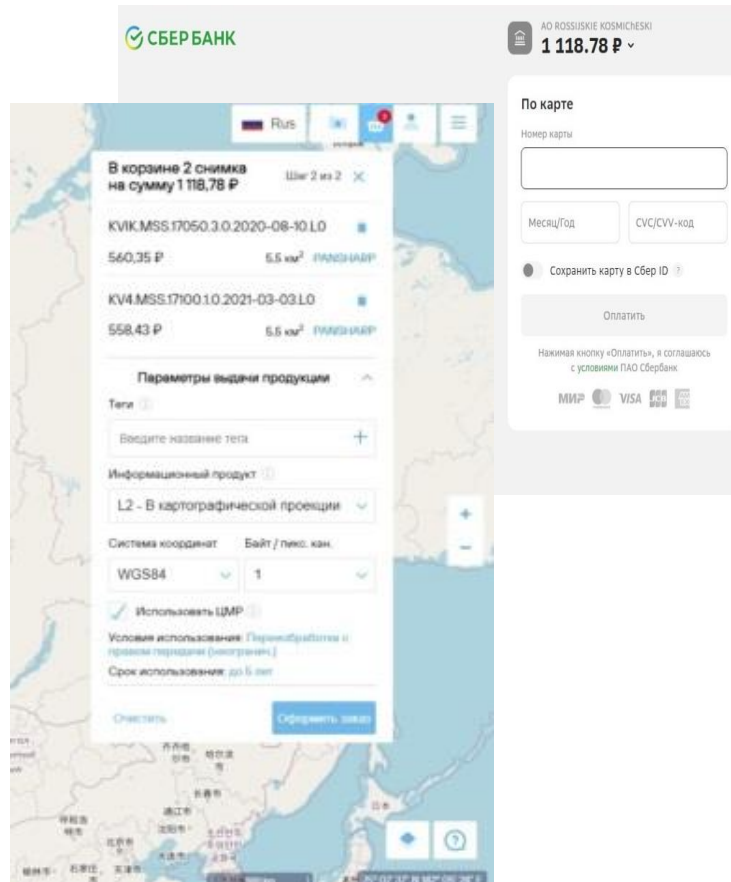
СБЕРБАНК

AO ROSSIJSKIE KOSMICHESKI
1 118.78 ₽

По карте
Номер карты

Месяц/Год
CVC/CVV-код

Сохранить карту в Сбер ID

Оплатить

Нажимая кнопку «Оплатить», я соглашаюсь с условиями ПАО Сбербанк

МИР VISA

Rus

В корзине 2 снимка на сумму 1 118,78 ₽
Шаг 2 из 2

KVIK.MSS.17050.3.0.2020-08-10.L0
560,35 ₽
5.5 км² PANSHARP

KV4.MSS.17100.1.0.2021-03-03.L0
558,43 ₽
5.5 км² PANSHARP

Параметры выдачи продукции

Теги
Введите название тега

Информационный продукт
L2 - В картографической проекции

Система координат
Байт / пикс. кан.
WGS84
1

Использовать ЦМР

Условия использования: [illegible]
Срок использования: до 5 лет

Очистить
Оформить заказ